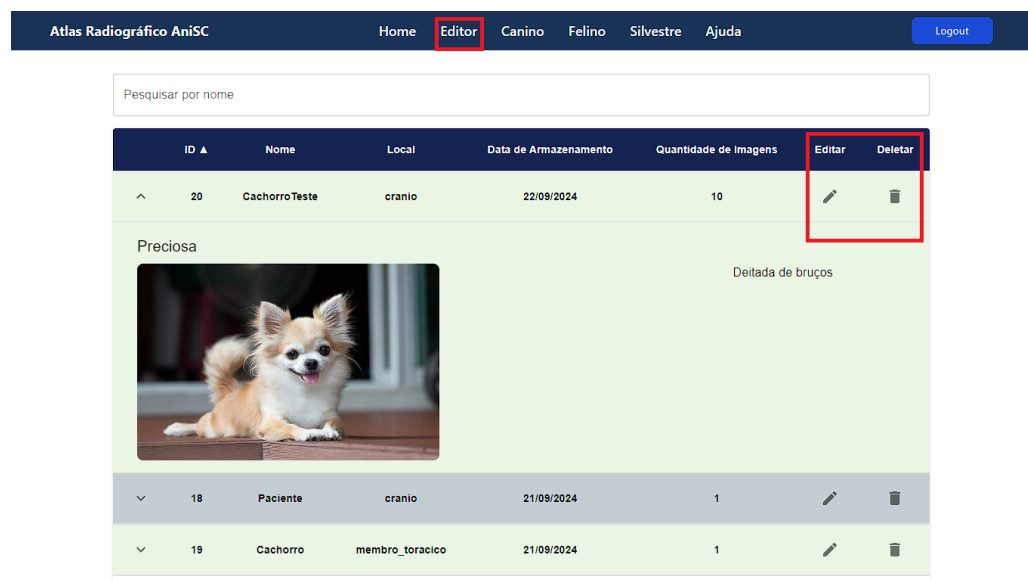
Atlas Radiográfico AniSC

Home Editor Canino Felino Silvestre Ajuda

Logout

Pesquisar por nome

| | ID ▲ | Nome | Local | Data de Armazenamento | Quantidade de Imagens | Editar | Deletar |
|---|---|---|---|---|---|---|---|
| ^ | 20 | CachorroTeste | cranio | 22/09/2024 | 10 | | |

Preciosa

Deitada de bruços

| | ID | Nome | Local | Data de Armazenamento | Quantidade de Imagens | Editar | Deletar |
|---|---|---|---|---|---|---|---|
| v | 18 | Paciente | cranio | 21/09/2024 | 1 | | |
| v | 19 | Cachorro | membro_toracico | 21/09/2024 | 1 | | |